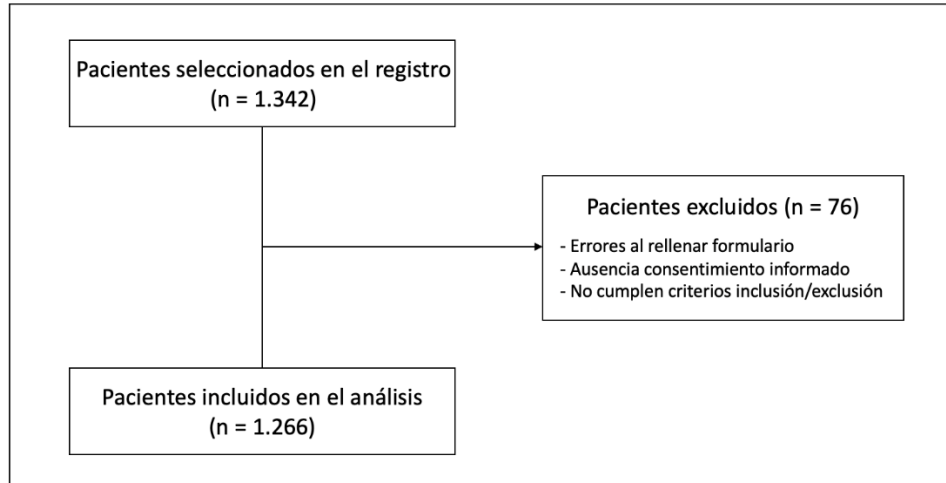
Pacientes seleccionados en el registro
(n = 1.342)

Pacientes excluidos (n = 76)

- Errores al rellenar formulario
- Ausencia consentimiento informado
- No cumplen criterios inclusión/exclusión

Pacientes incluidos en el análisis
(n = 1.266)